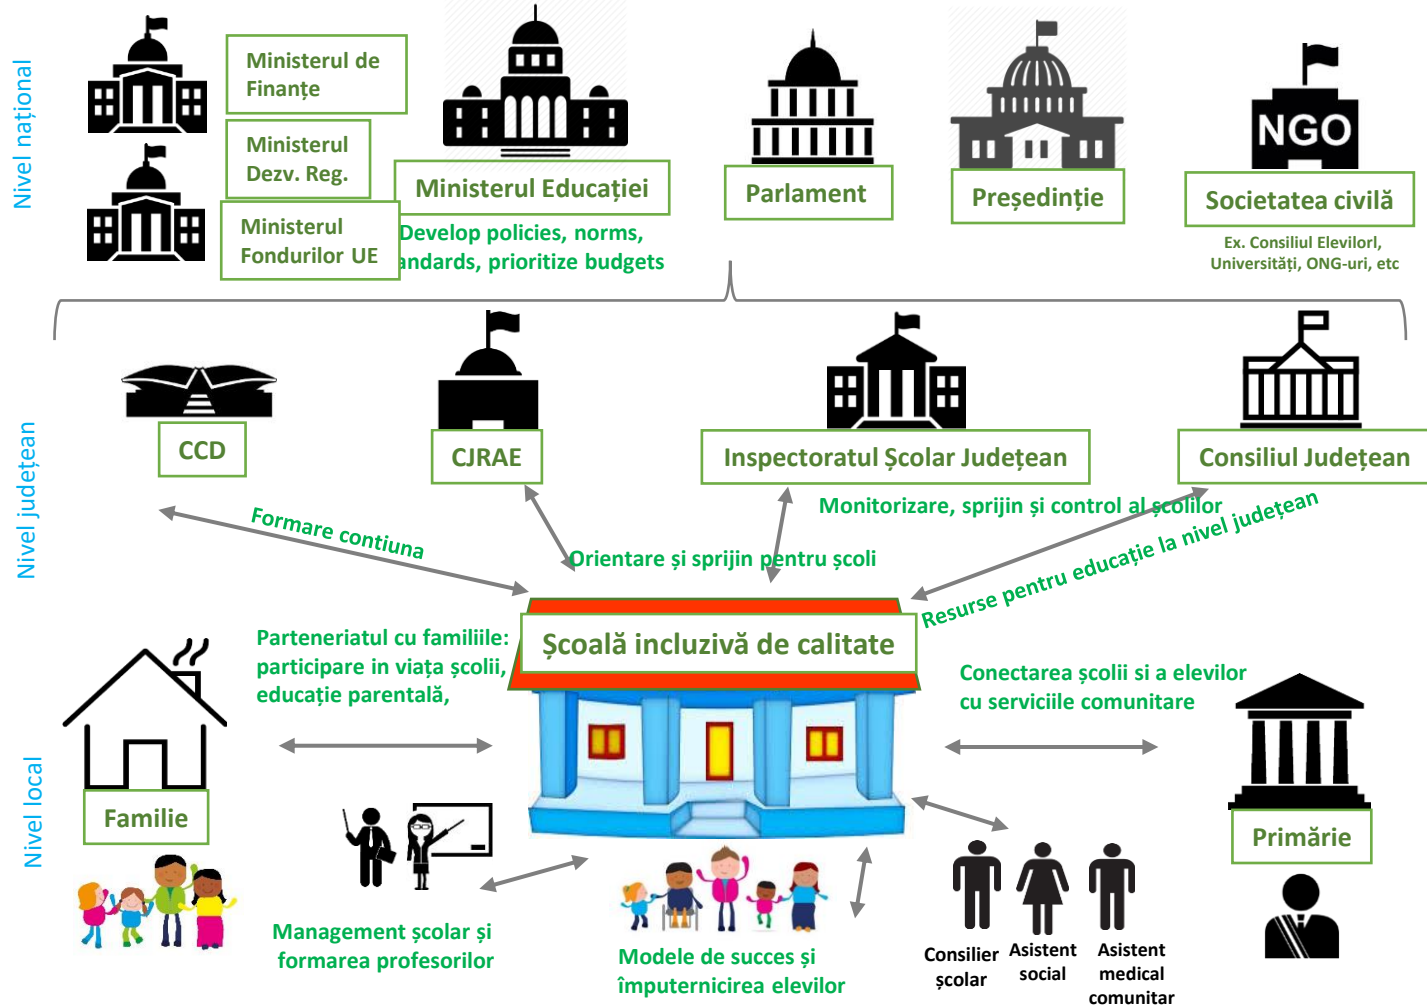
Nivel național

Ministerul de Finanțe

Ministerul Dezv. Reg.

Ministerul Fondurilor UE

Ministerul Educației

Develop policies, norms, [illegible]andards, prioritize budgets

Parlament

Președinție

NGO

Societatea civilă

Ex. Consiliul Elevilorl, Universități, ONG-uri, etc

Nivel județean

CCD

CJRAE

Inspectoratul Școlar Județean

Consiliul Județean

Monitorizare, sprijin și control al școlilor

Formare contiuna

Orientare și sprijin pentru școli

Resurse pentru educație la nivel județean

Școală incluzivă de calitate

Parteneriatul cu familiile: participare in viața școlii, educație parentală,

Conectarea școlii si a elevilor cu serviciile comunitare

Nivel local

Familie

Primărie

Management școlar și formarea profesorilor

Modele de succes și împuternicirea elevilor

Consilier școlar

Asistent social

Asistent medical comunitar